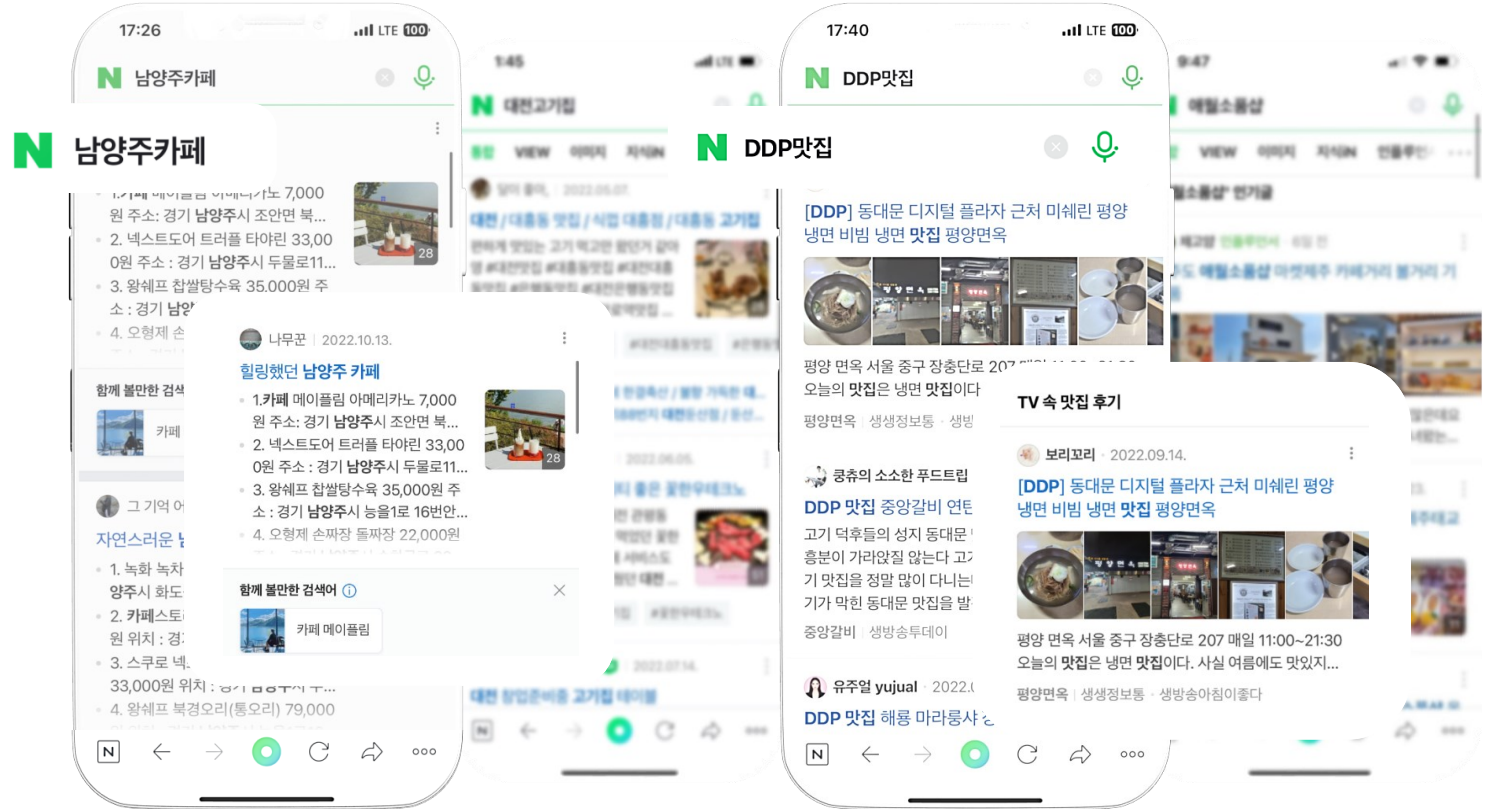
17:26
LTE 100
N 남양주카페

N 남양주카페

1.카페 메이플림 아메리카노 7,000원 주소: 경기 남양주시 조안면 북...
2. 넥스트도어 트러플 타야린 33,000원 주소 : 경기 남양주시 두물로11...
3. 왕쉐프 찹쌀탕수육 35,000원 주소 : 경기 남양주
4. 오형제 손

함께 볼만한 검색
카페

그 기억 어
자연스러운 남
1. 녹화 녹차
양주시 화도
2. 카페스토
원 위치 : 경
3. 스쿠로 넥
33,000원 위치 :
4. 왕쉐프 북경오리(통오리) 79,000

나무꾼 | 2022.10.13.
힐링했던 남양주 카페
1.카페 메이플림 아메리카노 7,000원 주소: 경기 남양주시 조안면 북...
2. 넥스트도어 트러플 타야린 33,000원 주소 : 경기 남양주시 두물로11...
3. 왕쉐프 찹쌀탕수육 35,000원 주소 : 경기 남양주시 능을1로 16번안...
4. 오형제 손짜장 돌짜장 22,000원
28

함께 볼만한 검색어
카페 메이플림

1:45
N 대전고기집
VIEW 이미지 지식iN
2022.05.07.
대전 / 대흥동 맛집 / 식접 대흥점 / 대흥동 고기집
2022.06.05.
2022.07.14.
대전 창업준비중 고기집 테이블

17:40
LTE 100
N DDP맛집

N DDP맛집

[DDP] 동대문 디지털 플라자 근처 미쉐린 평양냉면 비빔 냉면 맛집 평양면옥
평양 면옥 서울 중구 장충단로 207
오늘의 맛집은 냉면 맛집이다
평양면옥 | 생생정보통 · 생방

쿵츄의 소소한 푸드트립
DDP 맛집 중앙갈비 연트
고기 덕후들의 성지 동대문
흥분이 가라앉질 않는다 고
기 맛집을 정말 많이 다니
기가 막힌 동대문 맛집을 발
중앙갈비 | 생방송투데이

유주얼 yujual · 2022.0
DDP 맛집 해룡 마라룽샤

9:47
N 애월소품샵
VIEW 이미지 지식iN 인플루언서
애월소품샵 인기글
6일 전
애월소품샵 마켓제주 카페거리 볼거리

TV 속 맛집 후기
보리꼬리 · 2022.09.14.
[DDP] 동대문 디지털 플라자 근처 미쉐린 평양냉면 비빔 냉면 맛집 평양면옥
평양 면옥 서울 중구 장충단로 207 매일 11:00~21:30 오늘의 맛집은 냉면 맛집이다. 사실 여름에도 맛있지...
평양면옥 | 생생정보통 · 생방송아침이좋다